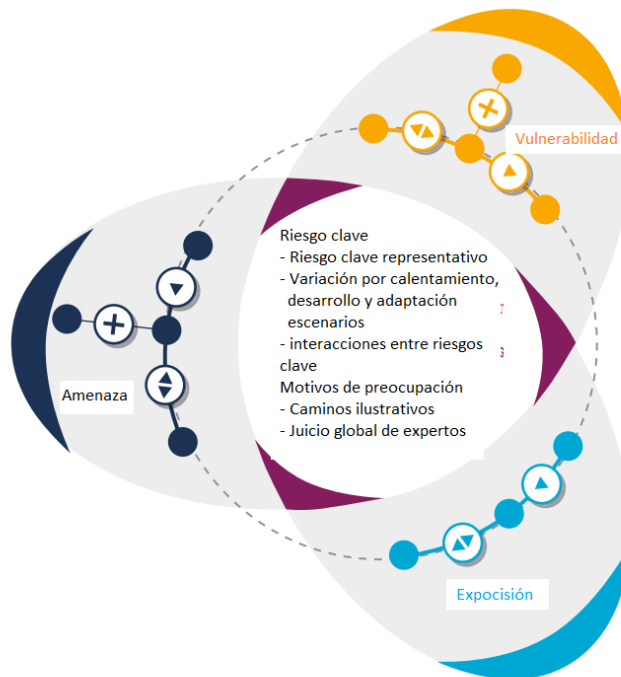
Vulnerabilidad

Riesgo clave
- Riesgo clave representativo
- Variación por calentamiento, desarrollo y adaptación escenarios
- interacciones entre riesgos clave
Motivos de preocupación
- Caminos ilustrativos
- Juicio global de expertos

Amenaza

Expocisión